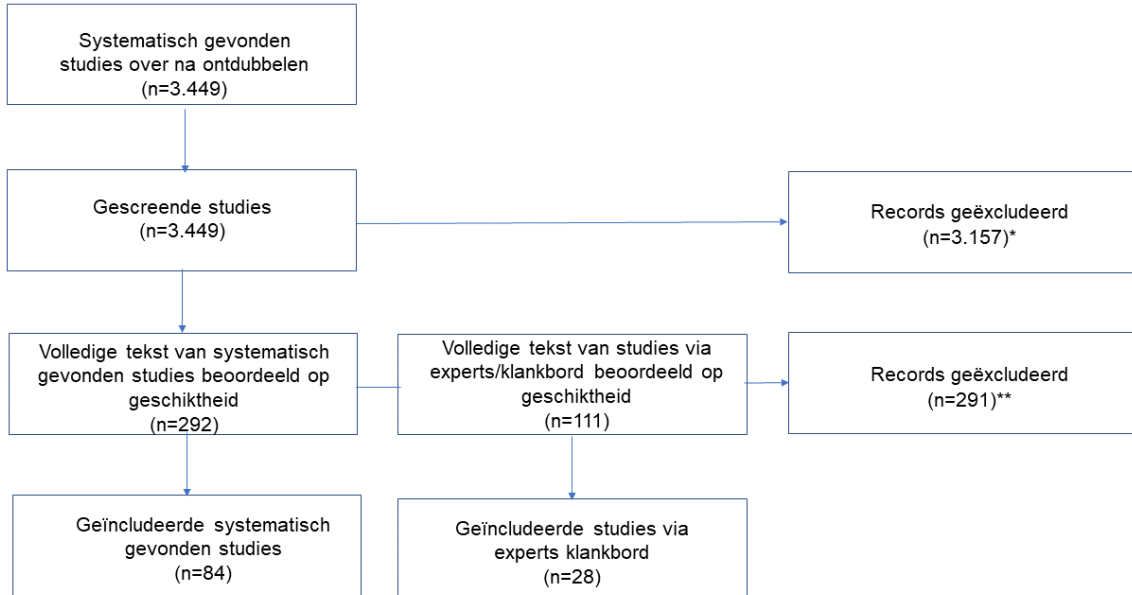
Systematisch gevonden studies over na ontdubbelen
(n=3.449)

Gescreende studies
(n=3.449)

Records geëxcludeerd
(n=3.157)*

Volledige tekst van systematisch gevonden studies beoordeeld op geschiktheid
(n=292)

Volledige tekst van studies via experts/klankbord beoordeeld op geschiktheid
(n=111)

Records geëxcludeerd
(n=291)**

Geïncludeerde systematisch gevonden studies
(n=84)

Geïncludeerde studies via experts klankbord
(n=28)